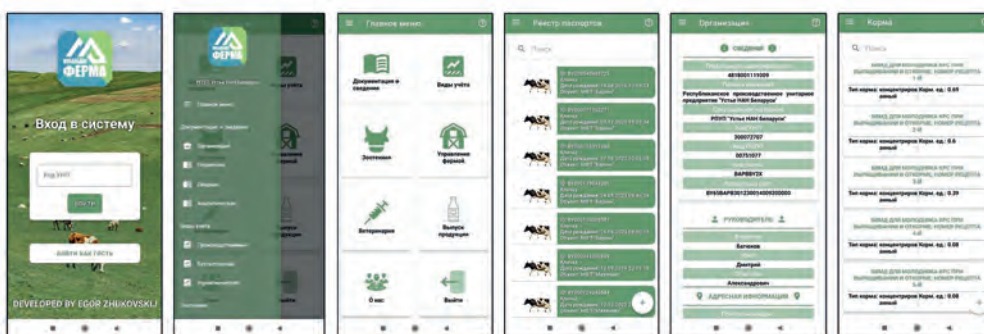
ФЕРМА

Вход в систему

Код УНП

ВОЙТИ

ВОЙТИ БЕЗ ГОСТЯ

DEVELOPED BY EGOR ZHUKOVSKIJ

ФЕРМА

Главное меню

Организации

Виды учёта

Выйти

Главное меню

Документация и сведения

Виды учёта

Зоотехния

Управление фермой

Ветеринария

Выпуск продукции

О нас

Выйти

Реестр паспортов

Поиск

Организации

СВЕДЕНИЯ

481000119909

Республиканское производственное унитарное предприятие "Устье НАН Беларуси"

РПУП "Устье НАН Беларуси"

300072707

00751077

BAPBBY2X

BY03BAPB30123001400300000

РУКОВОДИТЕЛЬ

Бачилов

Дмитрий

Александрович

АДРЕСНАЯ ИНФОРМАЦИЯ

Корма

Поиск

Тип корма: концентрат Корм. ед.: 0.69

Тип корма: концентрат Корм. ед.: 0.6

Тип корма: концентрат Корм. ед.: 0.39

Тип корма: концентрат Корм. ед.: 0.08

Тип корма: концентрат Корм. ед.: 0.08